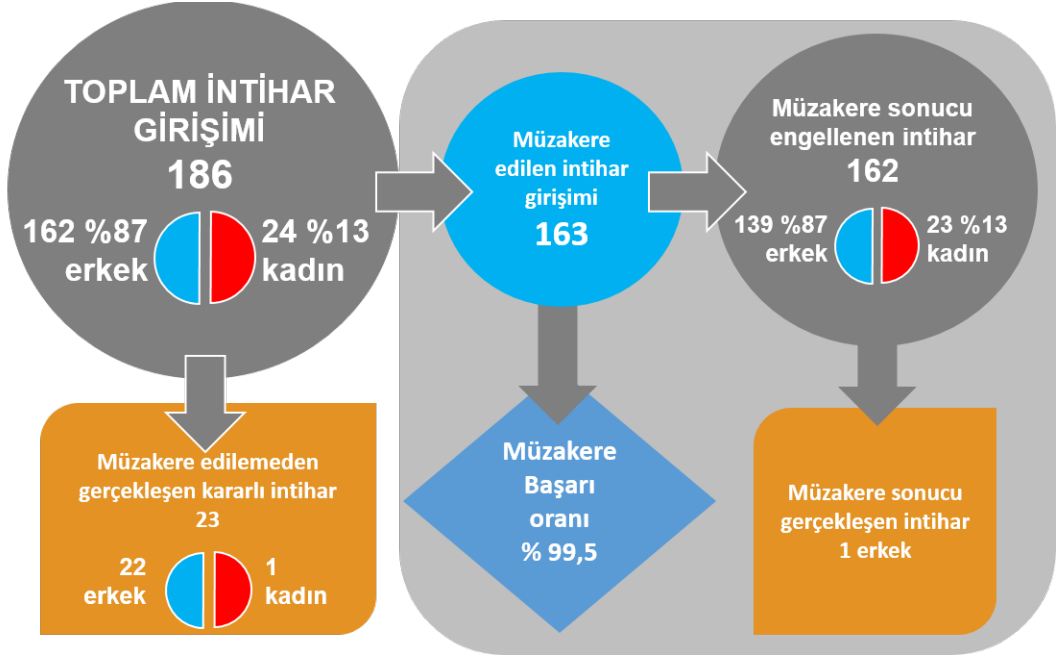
TOPLAM İNTİHAR GİRİŞİMİ
186
162 %87 erkek
24 %13 kadın

Müzakere edilen intihar girişimi
163

Müzakere sonucu engellenen intihar
162
139 %87 erkek
23 %13 kadın

Müzakere edilemeden gerçekleşen kararlı intihar
23
22 erkek
1 kadın

Müzakere Başarı oranı
% 99,5

Müzakere sonucu gerçekleşen intihar
1 erkek